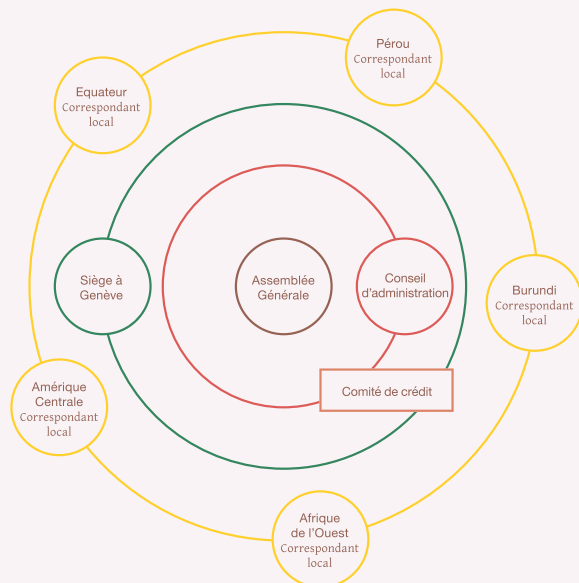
Pérou
Correspondant local

Equateur
Correspondant local

Siège à Genève

Assemblée Générale

Conseil d'administration

Burundi
Correspondant local

Comité de crédit

Amérique Centrale
Correspondant local

Afrique de l'Ouest
Correspondant local